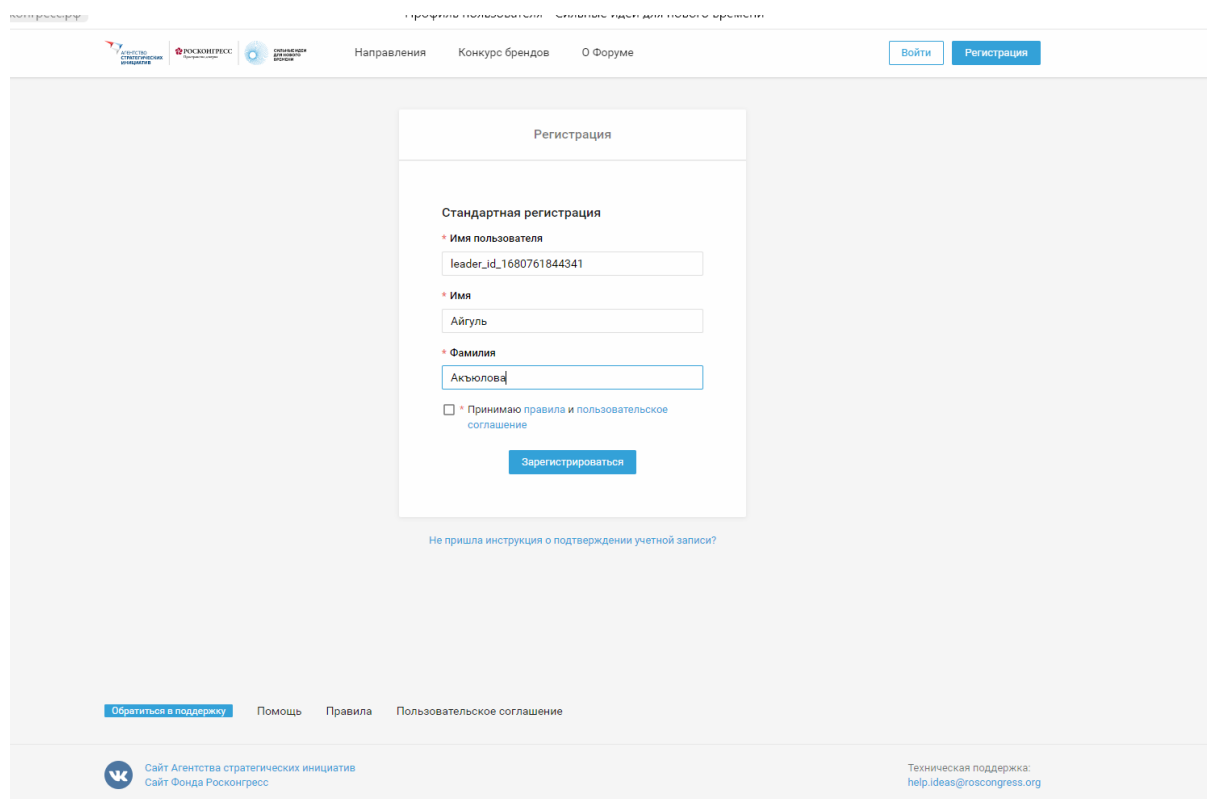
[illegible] Профиль пользователя - Сильные идеи для нового времени

АГЕНТСТВО СТРАТЕГИЧЕСКИХ ИНИЦИАТИВ РОСКОНГРЕСС СИЛЬНЫЕ ИДЕИ ДЛЯ НОВОГО ВРЕМЕНИ

Направления Конкурс брендов О Форуме

Войти Регистрация

Регистрация

Стандартная регистрация

* Имя пользователя

leader_id_1680761844341

* Имя

Айгуль

* Фамилия

Акъюлова

* Принимаю правила и пользовательское соглашение

Зарегистрироваться

Не пришла инструкция о подтверждении учетной записи?

Обратиться в поддержку Помощь Правила Пользовательское соглашение

Сайт Агентства стратегических инициатив
Сайт Фонда Росконгресс

Техническая поддержка:
help.ideas@roscongress.org